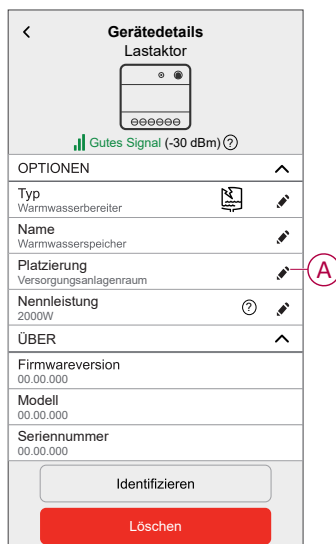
<

Gerätedetails

Lastaktor

Gutes Signal (-30 dBm) ?

OPTIONEN

Typ
Warmwasserbereiter

Name
Warmwasserspeicher

Platzierung
Versorgungsanlagenraum

A

Nennleistung
2000W

?

ÜBER

Firmwareversion
00.00.000

Modell
00.00.000

Seriennummer
00.00.000

Identifizieren

Löschen